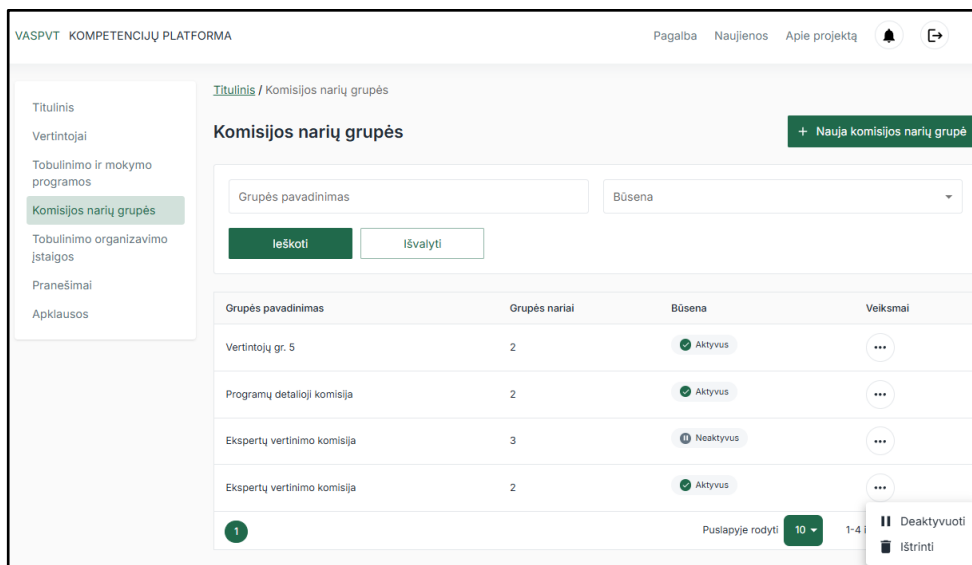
VASPVT KOMPETENCIJŲ PLATFORMA

Pagalba Naujienos Apie projektą

Titulinis
Vertintojai
Tobulinimo ir mokymo programos
Komisijos narių grupės
Tobulinimo organizavimo įstaigos
Pranešimai
Apklausos

Titulinis / Komisijos narių grupės

Komisijos narių grupės

+ Nauja komisijos narių grupė

Grupės pavadinimas

Būsena

Ieškoti

Išvalyti

| Grupės pavadinimas | Grupės nariai | Būsena | Veiksmai |
|---|---|---|---|
| Vertintojų gr. 5 | 2 | Aktyvus | ... |
| Programų detalioji komisija | 2 | Aktyvus | ... |
| Ekspertų vertinimo komisija | 3 | Neaktyvus | ... |
| Ekspertų vertinimo komisija | 2 | Aktyvus | ... |

1

Puslapyje rodyti 10

1-4 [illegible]

Deaktyvuoti
Ištrinti